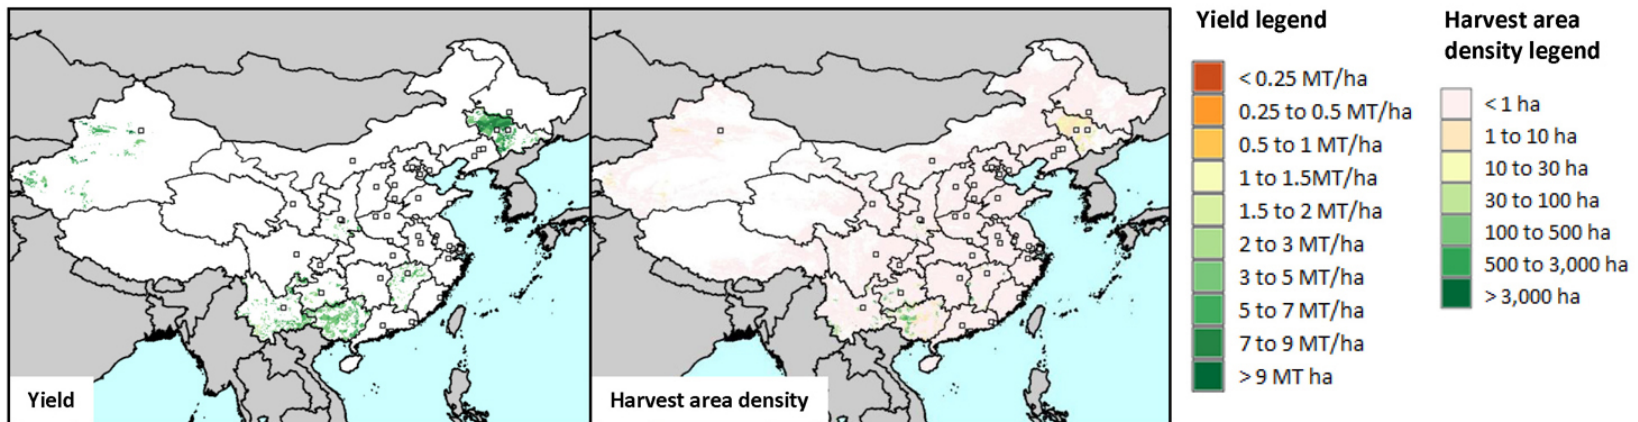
Yield

Harvest area density

Yield legend

< 0.25 MT/ha
0.25 to 0.5 MT/ha
0.5 to 1 MT/ha
1 to 1.5MT/ha
1.5 to 2 MT/ha
2 to 3 MT/ha
3 to 5 MT/ha
5 to 7 MT/ha
7 to 9 MT/ha
> 9 MT ha

Harvest area density legend

< 1 ha
1 to 10 ha
10 to 30 ha
30 to 100 ha
100 to 500 ha
500 to 3,000 ha
> 3,000 ha